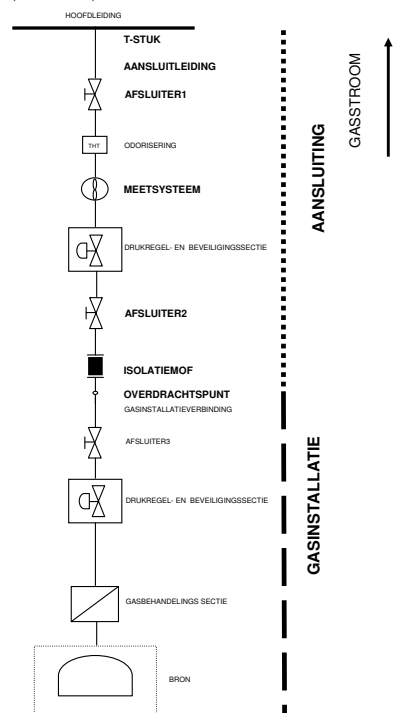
HOOFDLEIDING

T-STUK

AANSLUITLEIDING

AFSLUITER1

THT

ODORISERING

MEETSYSTEEM

DRUKREGEL- EN BEVEILIGINGSSECTIE

AFSLUITER2

ISOLATIEMOF

OVERDRACHTSPUNT

GASINSTALLATIEVERBINDING

AFSLUITER3

DRUKREGEL- EN BEVEILIGINGSSECTIE

GASBEHANDELINGS SECTIE

BRON

AANSLUITING

GASSTROOM

GASINSTALLATIE